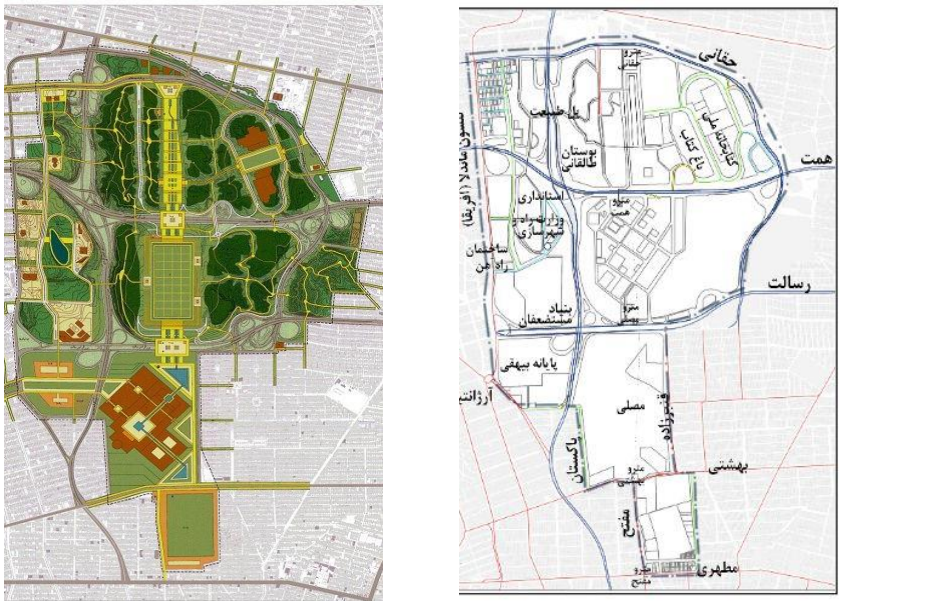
حقانی
مترو حقانی
باغ کتاب
کتابخانه ملی
پارک جمعیت
بوستان طالقانی
همت
مدرس شمال (افریقا)
استانداری
وزارت مسکن و شهرسازی
ساختمان راه آهن
مترو همت
رسالت
بنیاد مستضعفان
مترو بهشتی
پایانه بیهقی
آرژانتین
مصلی
قنبرزاده
پاکستان
بهشتی
مترو بهشتی
مفتح
مطهری
مترو مفتح